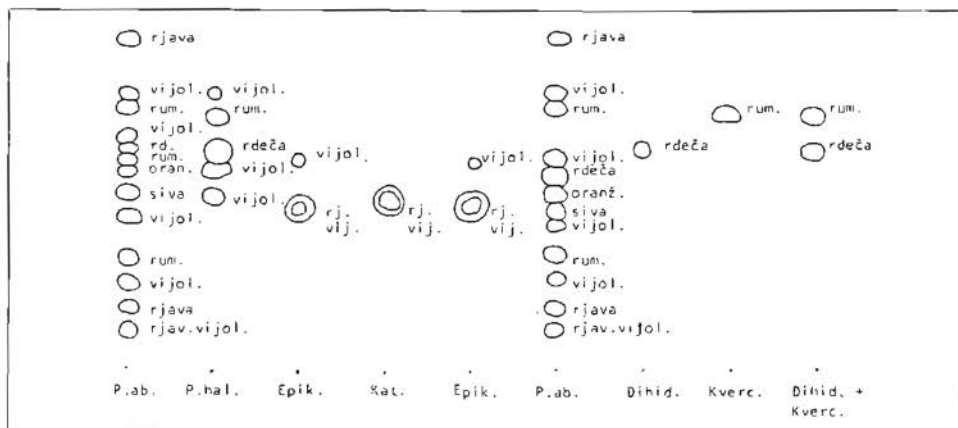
rjava
vijol.
rum.
vijol.
rd.
rum.
oran.
siva
vijol.
rum.
vijol.
rjava
rjav.vijol.

vijol.
rum.
rdeča
vijol.
vijol.

vijol.
rj.
vij.

rj.
vij.

vijol.
rj.
vij.

rjava
vijol.
rum.
vijol.
rdeča
oranž.
siva
vijol.
rum.
vijol.
rjava
rjav.vijol.

rdeča

rum.

rum.
rdeča

P.ab. P.hal. Epik. Kat. Epik. P.ab. Dihid. Kverc. Dihid. + Kverc.